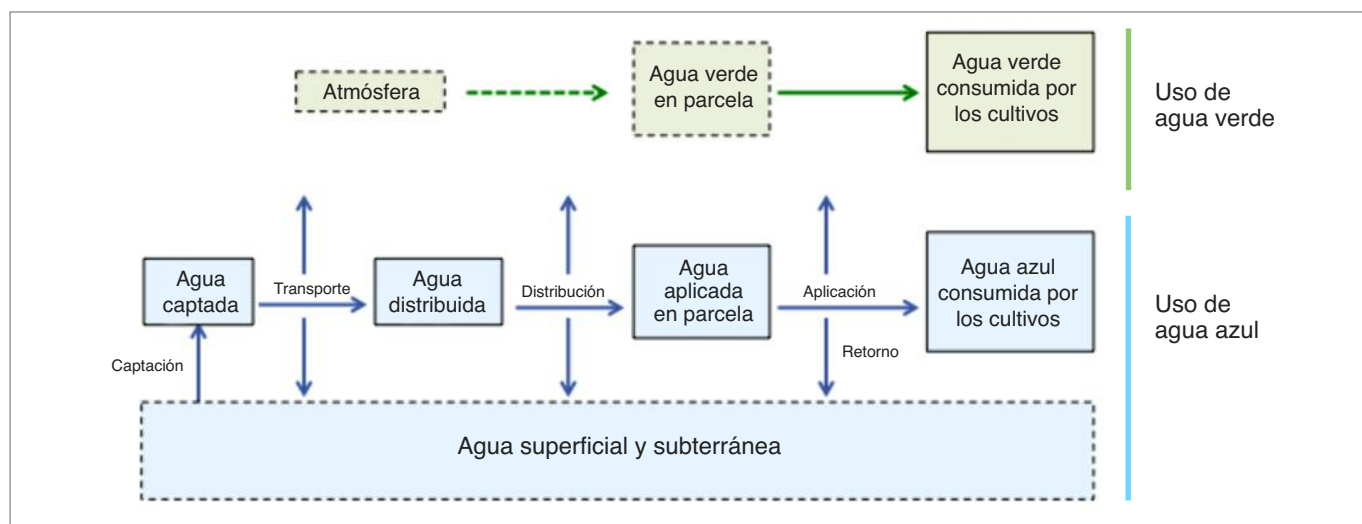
Atmósfera

Agua verde en parcela

Agua verde consumida por los cultivos

Uso de agua verde

Agua captada

Transporte

Agua distribuida

Distribución

Agua aplicada en parcela

Aplicación

Agua azul consumida por los cultivos

Uso de agua azul

Captación

Retorno

Agua superficial y subterránea